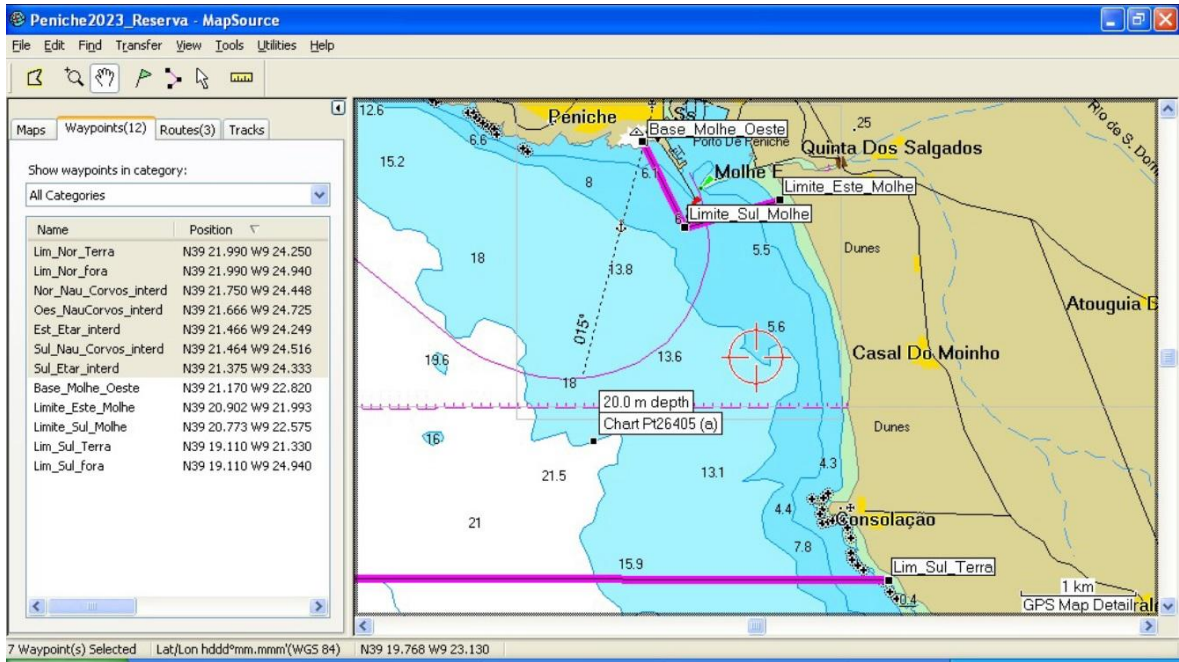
Peniche2023_Reserva - MapSource

File Edit Find Transfer View Tools Utilities Help

Maps | Waypoints(12) | Routes(3) | Tracks

Show waypoints in category:

All Categories

| Name | Position |
|---|---|
| Lim_Nor_Terra | N39 21.990 W9 24.250 |
| Lim_Nor_fora | N39 21.990 W9 24.940 |
| Nor_Nau_Corvos_interd | N39 21.750 W9 24.448 |
| Oes_NauCorvos_interd | N39 21.666 W9 24.725 |
| Est_Etar_interd | N39 21.466 W9 24.249 |
| Sul_Nau_Corvos_interd | N39 21.464 W9 24.516 |
| Sul_Etar_interd | N39 21.375 W9 24.333 |
| Base_Molhe_Oeste | N39 21.170 W9 22.820 |
| Limite_Este_Molhe | N39 20.902 W9 21.993 |
| Limite_Sul_Molhe | N39 20.773 W9 22.575 |
| Lim_Sul_Terra | N39 19.110 W9 21.330 |
| Lim_Sul_fora | N39 19.110 W9 24.940 |

12.6 Peniche Base_Molhe_Oeste Porto De Peniche .25 Quinta Dos Salgados Rio de S. Dom 6.6 15.2 8 6.1 Molhe E Limite_Este_Molhe Limite_Sul_Molhe 6 5.5 Dunes 18 13.8 Atouguia 015° 5.6 19.6 13.6 Casal Do Moinho 18 20.0 m depth Chart Pt26405 (a) Dunes 16 4.3 21.5 13.1 4.4 Consolação 21 7.8 15.9 Lim_Sul_Terra 0.4 1 km GPS Map Detail

7 Waypoint(s) Selected | Lat/Lon hddd°mm.mmm'(WGS 84) | N39 19.768 W9 23.130